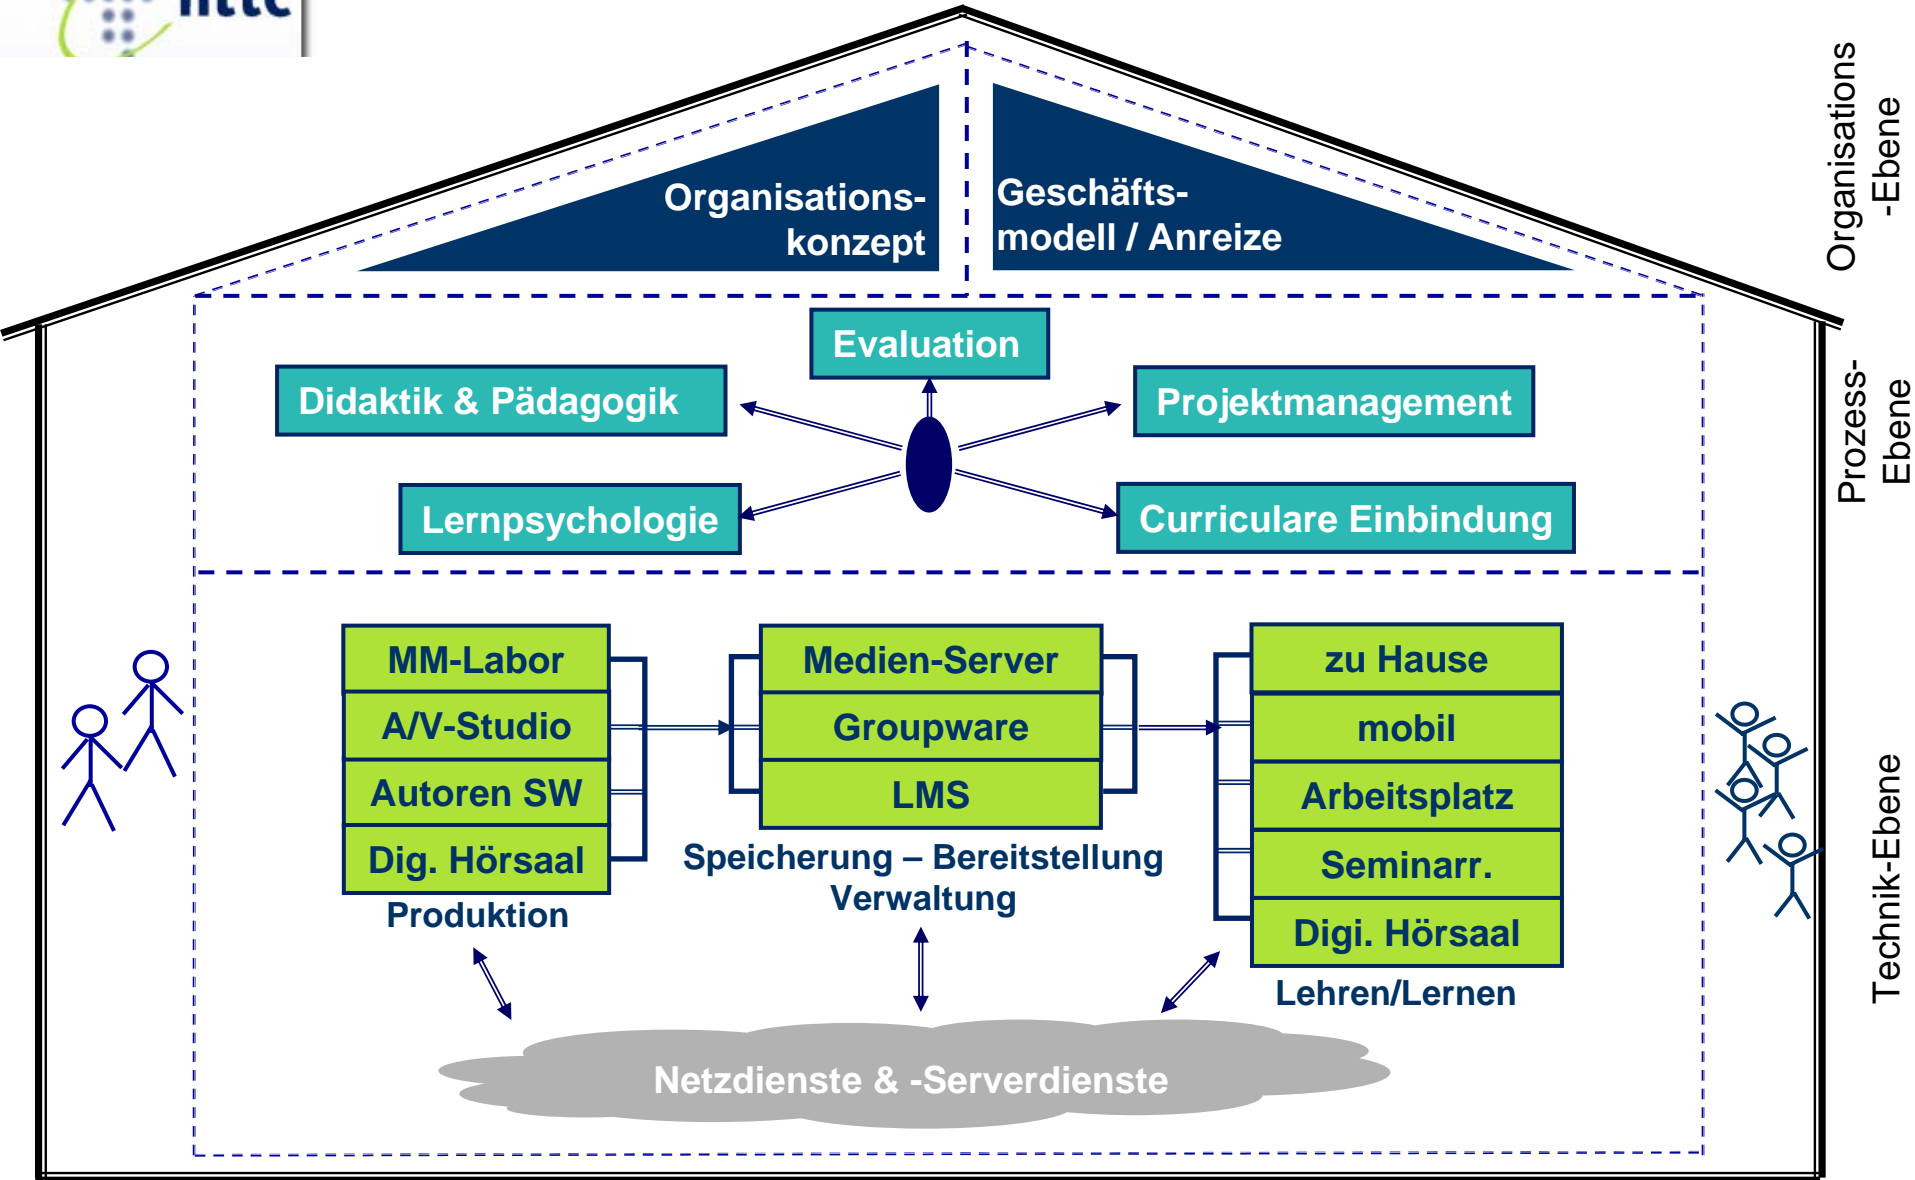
Organisations-konzept

Geschäfts-modell / Anreize

Organisations-Ebene

Evaluation

Didaktik & Pädagogik

Projektmanagement

Lernpsychologie

Curriculare Einbindung

Prozess-Ebene

MM-Labor
A/V-Studio
Autoren SW
Dig. Hörsaal
Produktion

Medien-Server
Groupware
LMS
Speicherung – Bereitstellung
Verwaltung

zu Hause
mobil
Arbeitsplatz
Seminarr.
Digi. Hörsaal
Lehren/Lernen

Technik-Ebene

Netzdienste & -Serverdienste